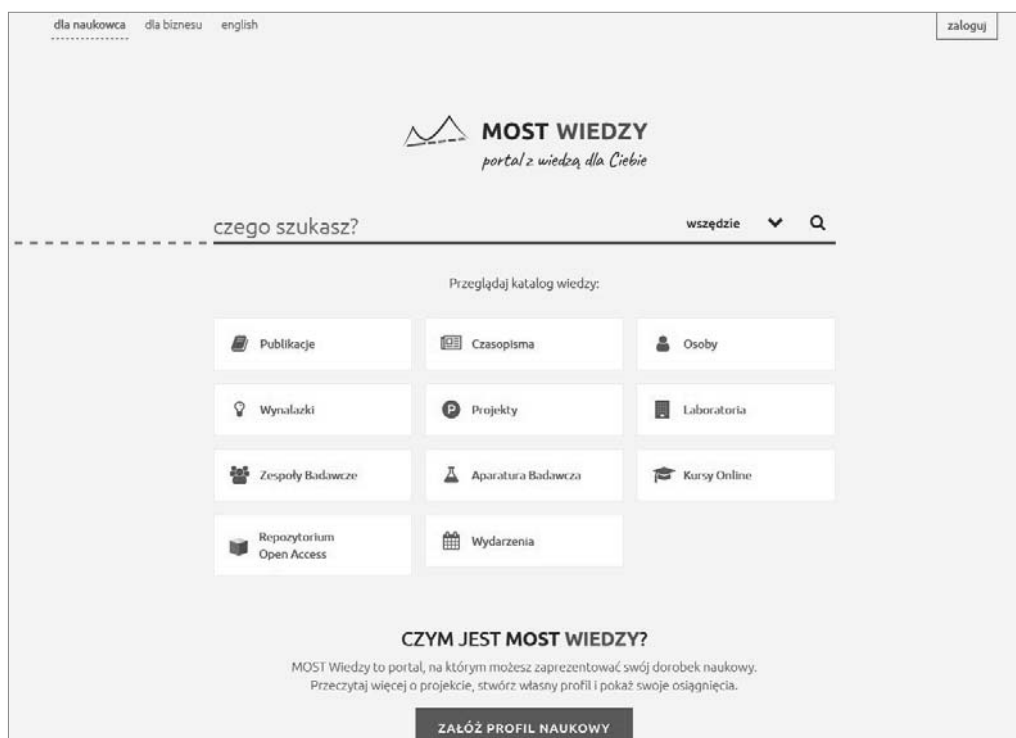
dla naukowca dla biznesu english

zaloguj

MOST WIEDZY
portal z wiedzą dla Ciebie

czego szukasz?

wszędzie

Przeglądaj katalog wiedzy:

| | | |
|---|---|---|
| Publikacje | Czasopisma | Osoby |
| Wynalazki | Projekty | Laboratoria |
| Zespoły Badawcze | Aparatura Badawcza | Kursy Online |
| Repozytorium Open Access | Wydarzenia | |

CZYM JEST MOST WIEDZY?

MOST Wiedzy to portal, na którym możesz zaprezentować swój dorobek naukowy. Przeczytaj więcej o projekcie, stwórz własny profil i pokaż swoje osiągnięcia.

ZAŁÓŻ PROFIL NAUKOWY